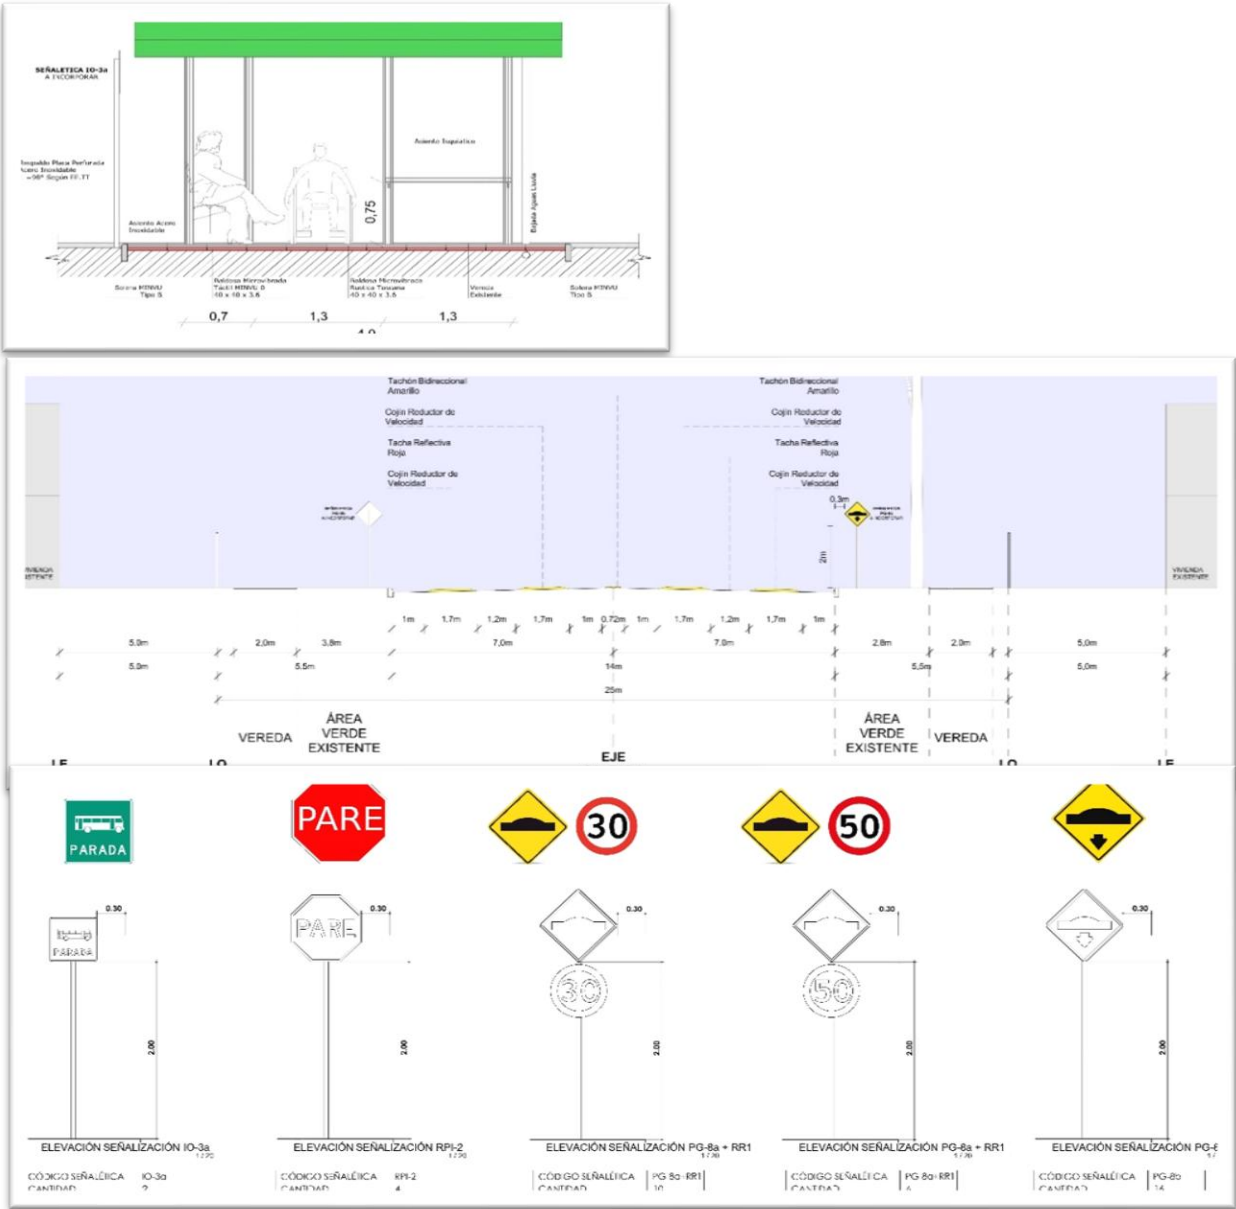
SEÑALETICA IO-3a
A INCORPORAR

Respaldo Placa Perforada Acero Inoxidable ≈90° Según EE.TT

Asiento Acero Inoxidable

Asiento Supletorio

0,75

Bajada Aguas Lluvia

Solera MINVU Tipo 5

Baldosa Microvibrada Táctil MINVU B 40 x 40 x 3.6

Baldosa Microvibrada Rústica Toscana 40 x 40 x 3.6

Vereda Existente

Solera MINVU Tipo 5

0,7 1,3 1,3

Tachón Bidireccional Amarillo

Cojín Reductor de Velocidad

Tacha Reflectiva Roja

Cojín Reductor de Velocidad

Tachón Bidireccional Amarillo

Cojín Reductor de Velocidad

Tacha Reflectiva Roja

Cojín Reductor de Velocidad

0,3m

2m

VIVIENDA EXISTENTE

VIVIENDA EXISTENTE

1m 1,7m 1,2m 1,7m 1m 0,72m 1m 1,7m 1,2m 1,7m 1m

5,0m 2,0m 3,8m 7,0m 7,0m 2,8m 2,0m 5,0m

5,0m 5,5m 14m 5,5m 5,0m

25m

VEREDA

ÁREA VERDE EXISTENTE

EJE

ÁREA VERDE EXISTENTE

VEREDA

PARADA

PARE

30

50

0.30

PARADA

2.00

ELEVACIÓN SEÑALIZACIÓN IO-3a

CÓDIGO SEÑALÉTICA IO-3a
CANTIDAD 2

0.30

PARE

2.00

ELEVACIÓN SEÑALIZACIÓN RPI-2

CÓDIGO SEÑALÉTICA RPI-2
CANTIDAD 4

0.30

30

2.00

ELEVACIÓN SEÑALIZACIÓN PG-6a + RR1

CÓDIGO SEÑALÉTICA PG-6a+RR1
CANTIDAD 10

0.30

50

2.00

ELEVACIÓN SEÑALIZACIÓN PG-6a + RR1

CÓDIGO SEÑALÉTICA PG-6a+RR1
CANTIDAD 6

0.30

2.00

ELEVACIÓN SEÑALIZACIÓN PG-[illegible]

CÓDIGO SEÑALÉTICA PG-6b
CANTIDAD 14